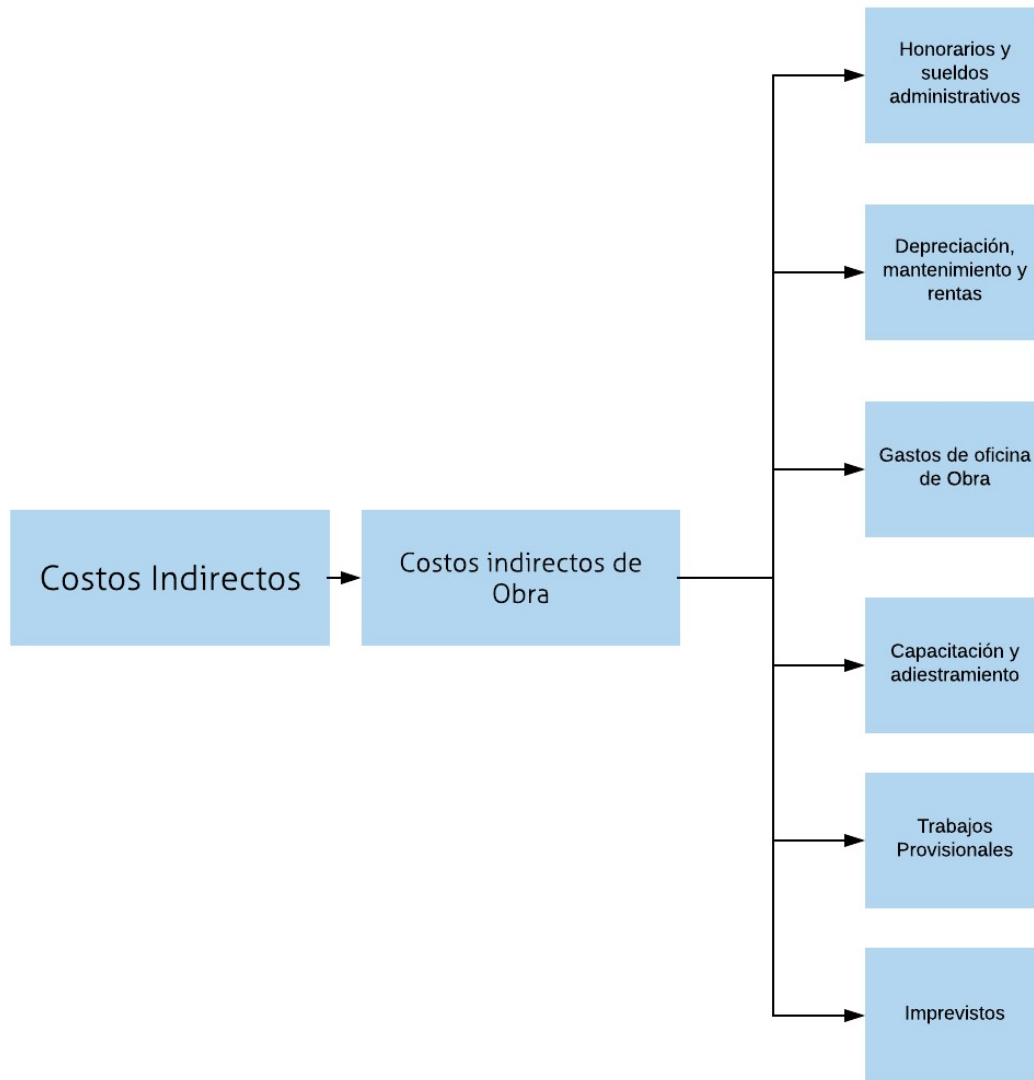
Costos Indirectos

Costos indirectos de Obra

Honorarios y sueldos administrativos

Depreciación, mantenimiento y rentas

Gastos de oficina de Obra

Capacitación y adiestramiento

Trabajos Provisionales

Imprevistos